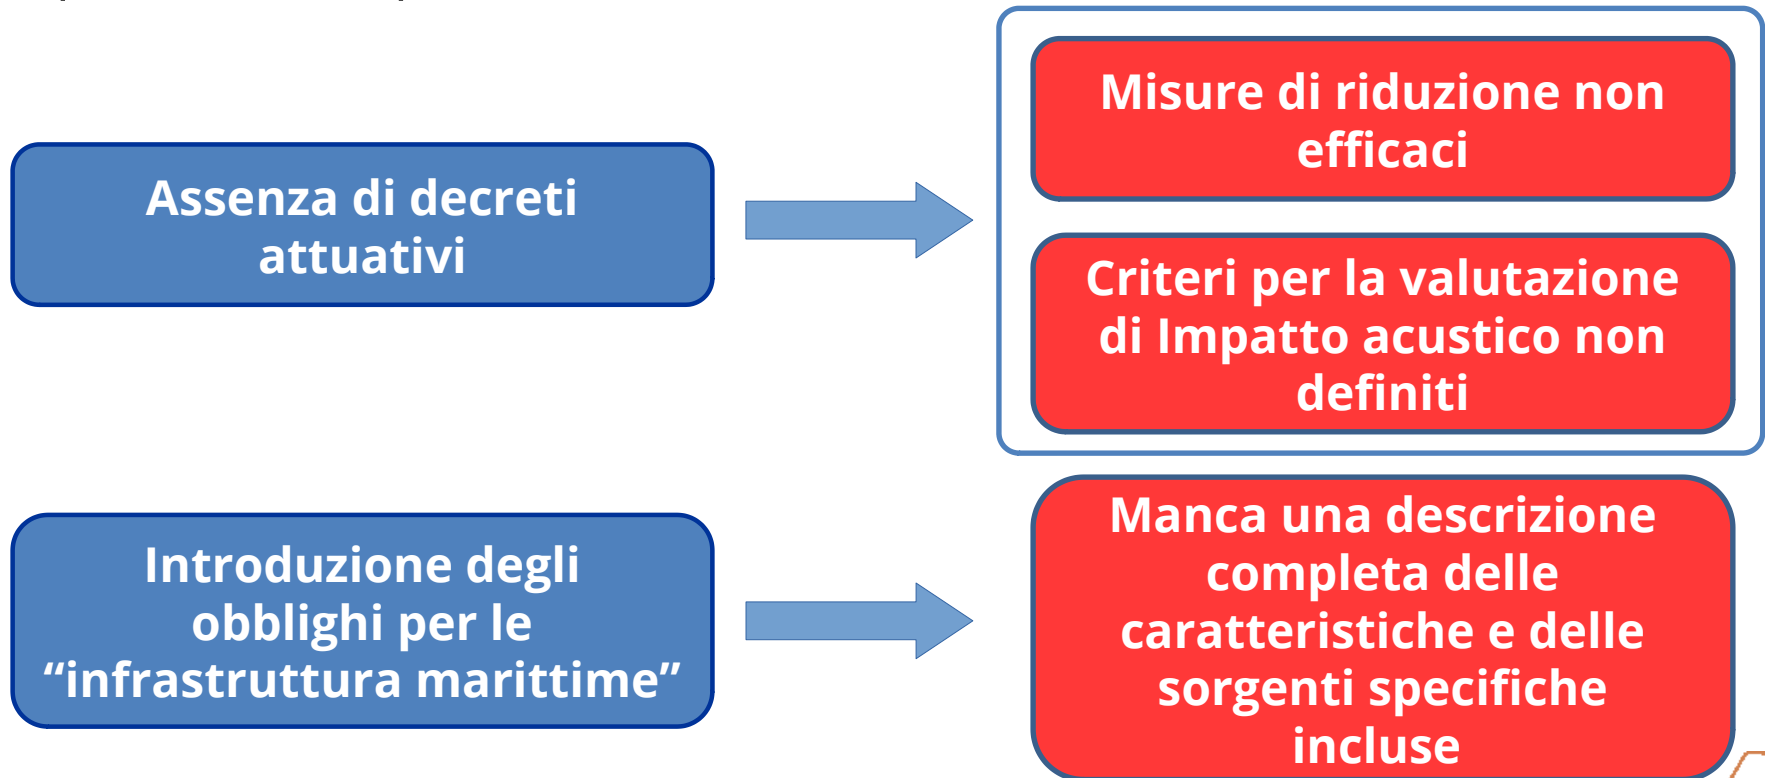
Assenza di decreti attuativi

Misure di riduzione non efficaci

Criteri per la valutazione di Impatto acustico non definiti

Introduzione degli obblighi per le “infrastruttura marittime”

Manca una descrizione completa delle caratteristiche e delle sorgenti specifiche incluse